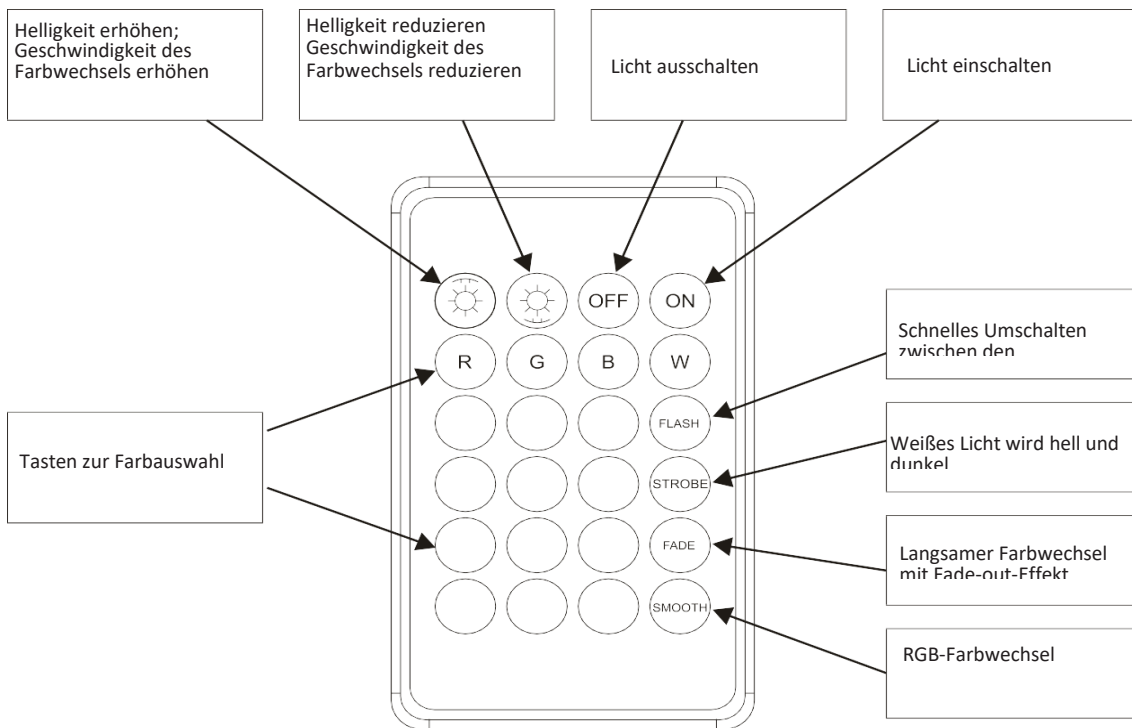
Helligkeit erhöhen; Geschwindigkeit des Farbwechsels erhöhen

Helligkeit reduzieren Geschwindigkeit des Farbwechsels reduzieren

Licht ausschalten

Licht einschalten

OFF

ON

R

G

B

W

Schnelles Umschalten zwischen den

FLASH

Tasten zur Farbauswahl

Weißes Licht wird hell und dunkel

STROBE

FADE

Langsamer Farbwechsel mit Fade-out-Effekt

SMOOTH

RGB-Farbwechsel